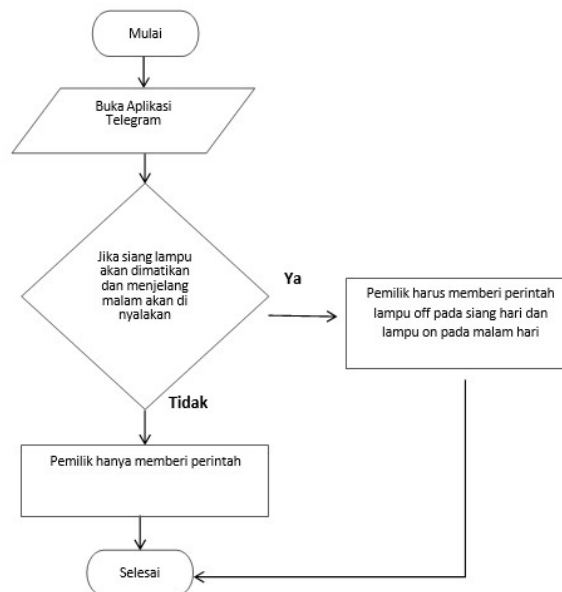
Mulai

Buka Aplikasi Telegram

Jika siang lampu akan dimatikan dan menjelang malam akan di nyalakan

Ya

Pemilik harus memberi perintah lampu off pada siang hari dan lampu on pada malam hari

Tidak

Pemilik hanya memberi perintah

Selesai